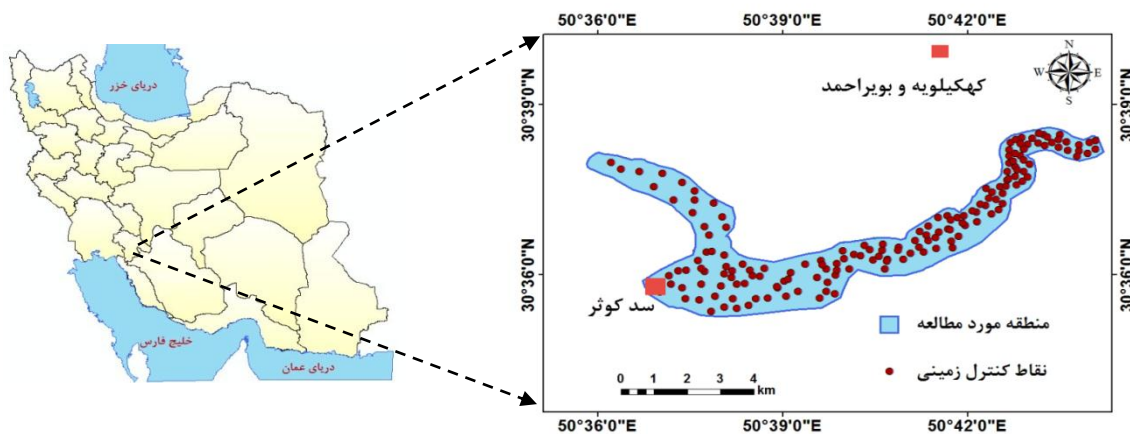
دریای خزر

خلیج فارس

دریای عمان

50°36'0"E 50°39'0"E 50°42'0"E

30°39'0"N

30°36'0"N

کهکیلویه و بویراحمد

N
W E
S

سد کوثر

منطقه مورد مطالعه

نقاط کنترل زمینی

0 1 2 3 4 km

50°36'0"E 50°39'0"E 50°42'0"E

30°39'0"N

30°36'0"N